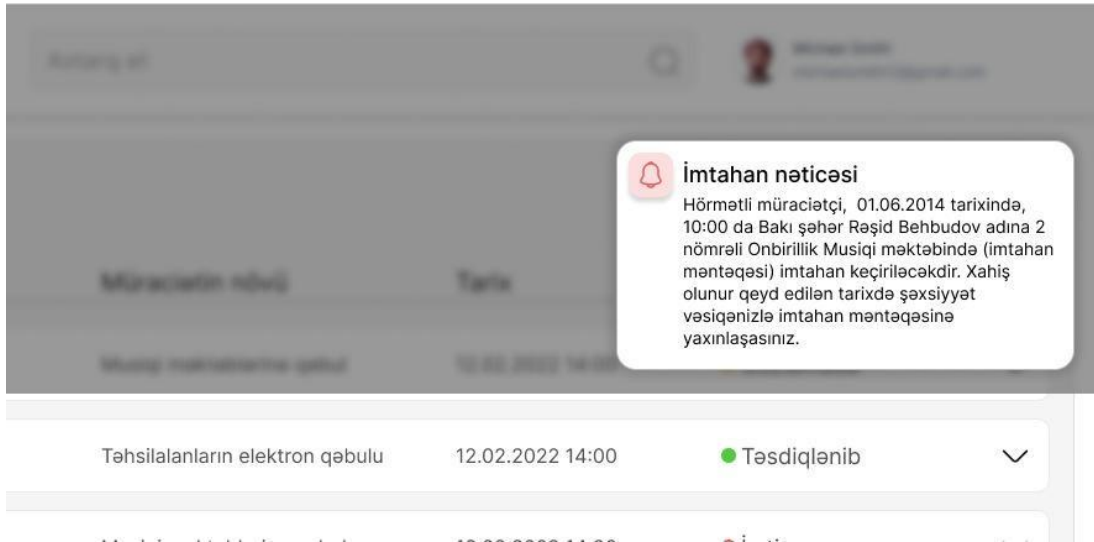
Axtarış et

Michael Smith
michaelsmith@gmail.com

İmtahan nəticəsi
Hörmətli müraciətçi, 01.06.2014 tarixində, 10:00 da Bakı şəhər Rəşid Behbudov adına 2 nömrəli Onbirillik Musiqi məktəbində (imtahan məntəqəsi) imtahan keçiriləcəkdir. Xahiş olunur qeyd edilən tarixdə şəxsiyyət vəsiqənizlə imtahan məntəqəsinə yaxınlaşasınız.

Müraciətin növü | Tarix

Musiqi məktəblərinə qəbul | 12.02.2022 14:00

Təhsilalanların elektron qəbulu | 12.02.2022 14:00 | Təsdiqlənib

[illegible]